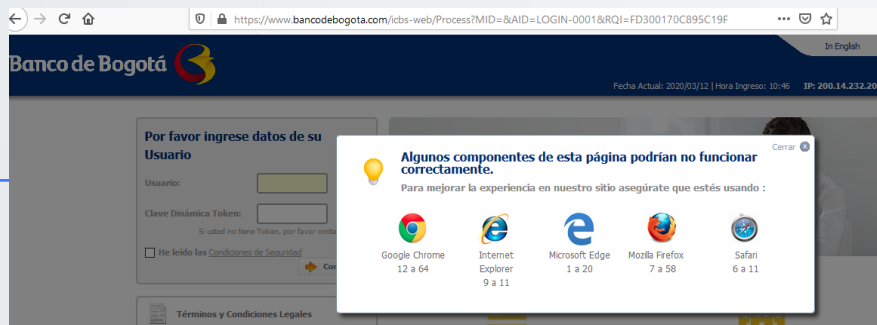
https://www.bancodebogota.com/icbs-web/Process?MID=&AID=LOGIN-0001&RQI=FD300170C895C19F

In English

Banco de Bogotá

Fecha Actual: 2020/03/12 | Hora Ingreso: 10:46 IP: 200.14.232.20

Por favor ingrese datos de su Usuario

Usuario:

Clave Dinámica Token:

Si usted no tiene Token, por favor omita

He leído las Condiciones de Seguridad

Co

Términos y Condiciones Legales

Cerrar

Algunos componentes de esta página podrían no funcionar correctamente.

Para mejorar la experiencia en nuestro sitio asegúrate que estés usando :

Google Chrome 12 a 64

Internet Explorer 9 a 11

Microsoft Edge 1 a 20

Mozilla Firefox 7 a 58

Safari 6 a 11